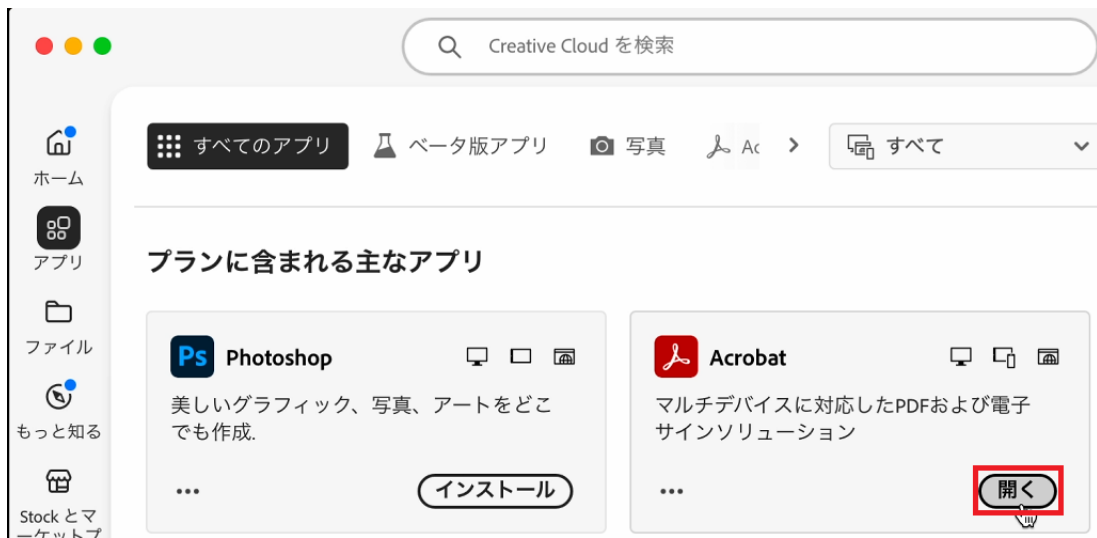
Creative Cloud を検索

ホーム

アプリ

ファイル

もっと知る

Stock とマーケットプ

すべてのアプリ

ベータ版アプリ

写真

Ac

すべて

プランに含まれる主なアプリ

Ps Photoshop

美しいグラフィック、写真、アートをどこでも作成.

...

インストール

Acrobat

マルチデバイスに対応したPDFおよび電子サインソリューション

...

開く